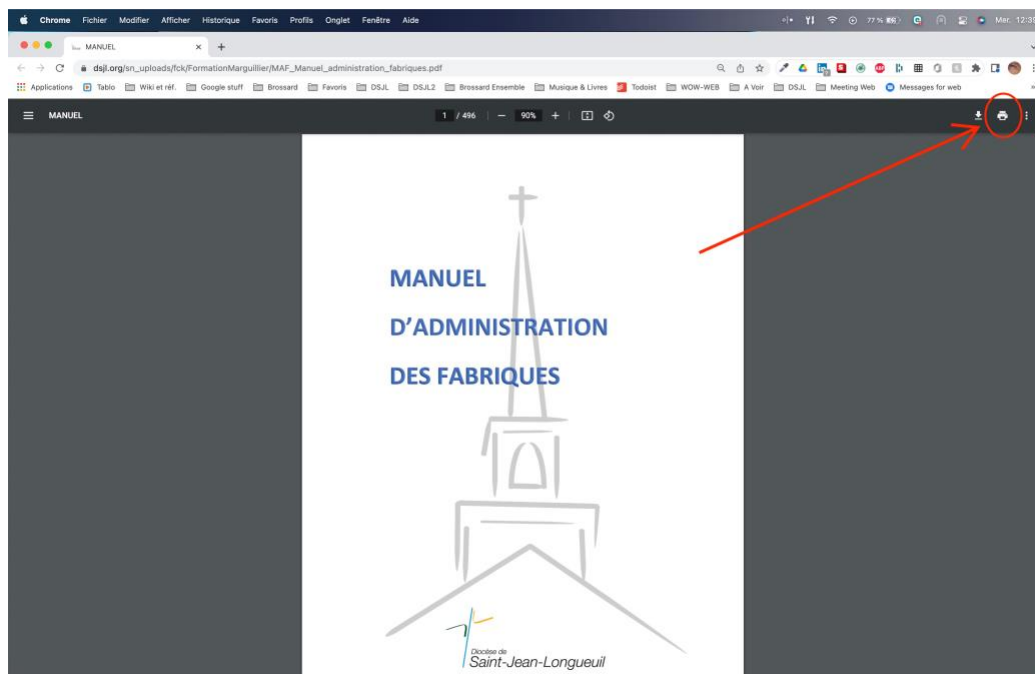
Chrome Fichier Modifier Afficher Historique Favoris Profils Onglet Fenêtre Aide

77 % Mer. 12:3

MANUEL ×

dsjl.org/sn_uploads/fck/FormationMarguillier/MAF_Manuel_administration_fabriques.pdf

Applications Tablo Wiki et réf. Google stuff Brossard Favoris DSJL DSJL2 Brossard Ensemble Musique & Livres Todoist WOW-WEB A Voir DSJL Meeting Web Messages for web

MANUEL 1 / 496 — 90% +

MANUEL

D'ADMINISTRATION

DES FABRIQUES

Diocèse de
Saint-Jean-Longueuil